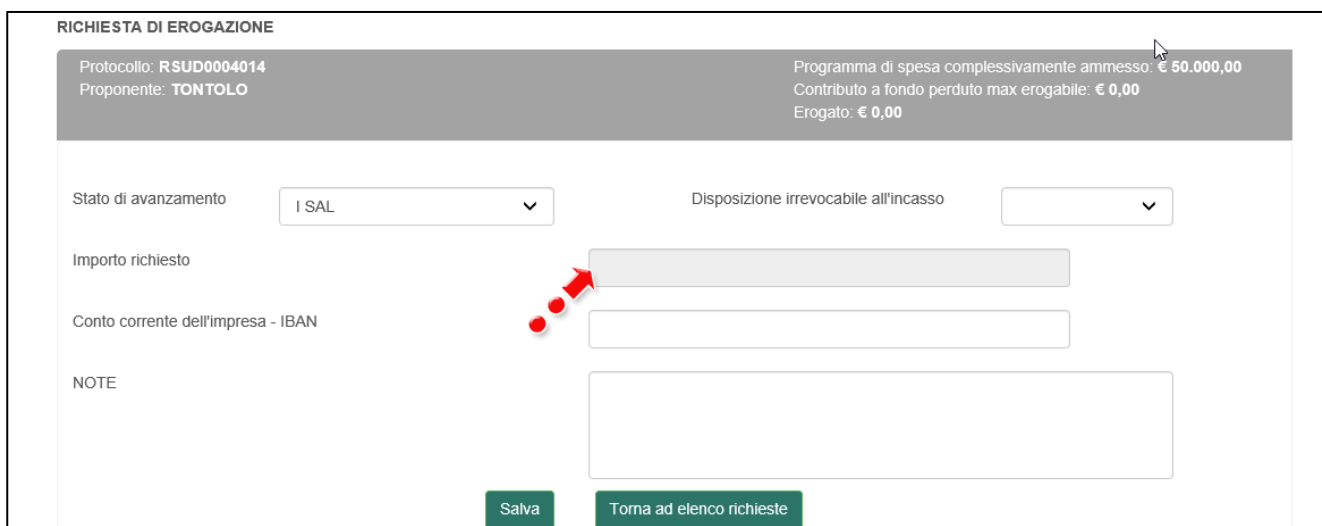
RICHIESTA DI EROGAZIONE

Protocollo: RSUD0004014
Proponente: TONTOLO

Programma di spesa complessivamente ammesso: € 50.000,00
Contributo a fondo perduto max erogabile: € 0,00
Erogato: € 0,00

Stato di avanzamento
I SAL

Disposizione irrevocabile all'incasso

Importo richiesto

Conto corrente dell'impresa - IBAN

NOTE

Salva
Torna ad elenco richieste